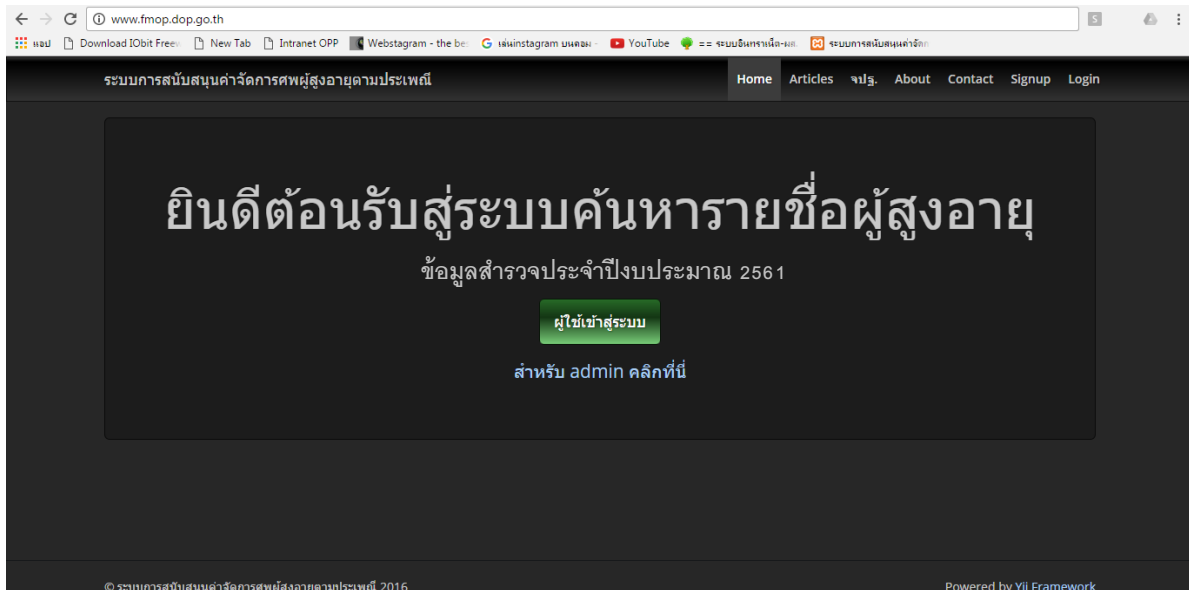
www.fmop.dop.go.th

แอป Download IObit Free New Tab Intranet OPP Webstagram - the be เล่นinstagram บนคอม YouTube == ระบบอินทราเน็ต-ผส ระบบการสนับสนุนค่าจัดก

ระบบการสนับสนุนค่าจัดการศพผู้สูงอายุตามประเพณี

Home Articles จปฐ. About Contact Signup Login

ยินดีต้อนรับสู่ระบบค้นหารายชื่อผู้สูงอายุ

ข้อมูลสำรวจประจำปีงบประมาณ 2561

ผู้ใช้เข้าสู่ระบบ

สำหรับ admin คลิกที่นี่

© ระบบการสนับสนุนค่าจัดการศพผู้สูงอายุตามประเพณี 2016

Powered by Yii Framework